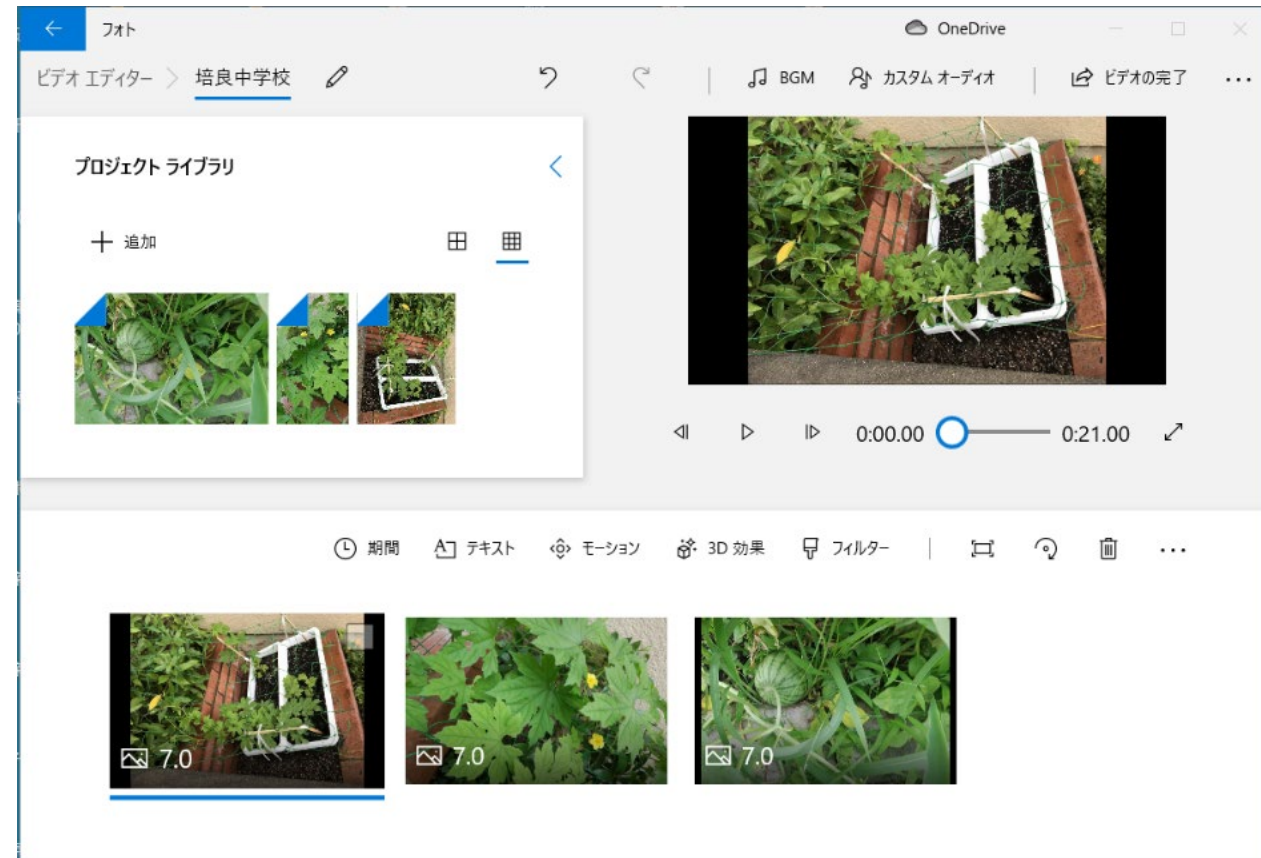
フォト

OneDrive

ビデオ エディター > 培良中学校

BGM カスタム オーディオ ビデオの完了 ...

プロジェクト ライブラリ

+ 追加

0:00.00 0:21.00

期間 テキスト モーション 3D 効果 フィルター ...

7.0

7.0

7.0